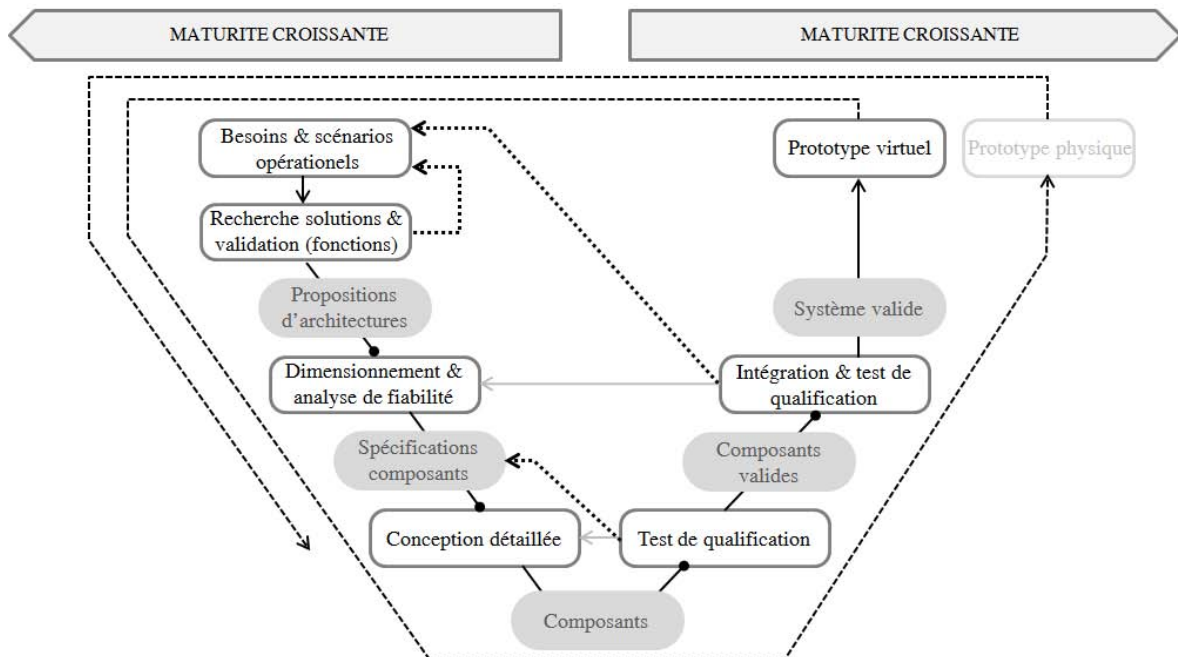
MATURITE CROISSANTE

MATURITE CROISSANTE

Besoins & scénarios opérationels

Recherche solutions & validation (fonctions)

Propositions d'architectures

Dimensionnement & analyse de fiabilité

Spécifications composants

Conception détaillée

Composants

Test de qualification

Composants valides

Intégration & test de qualification

Système valide

Prototype virtuel

Prototype physique